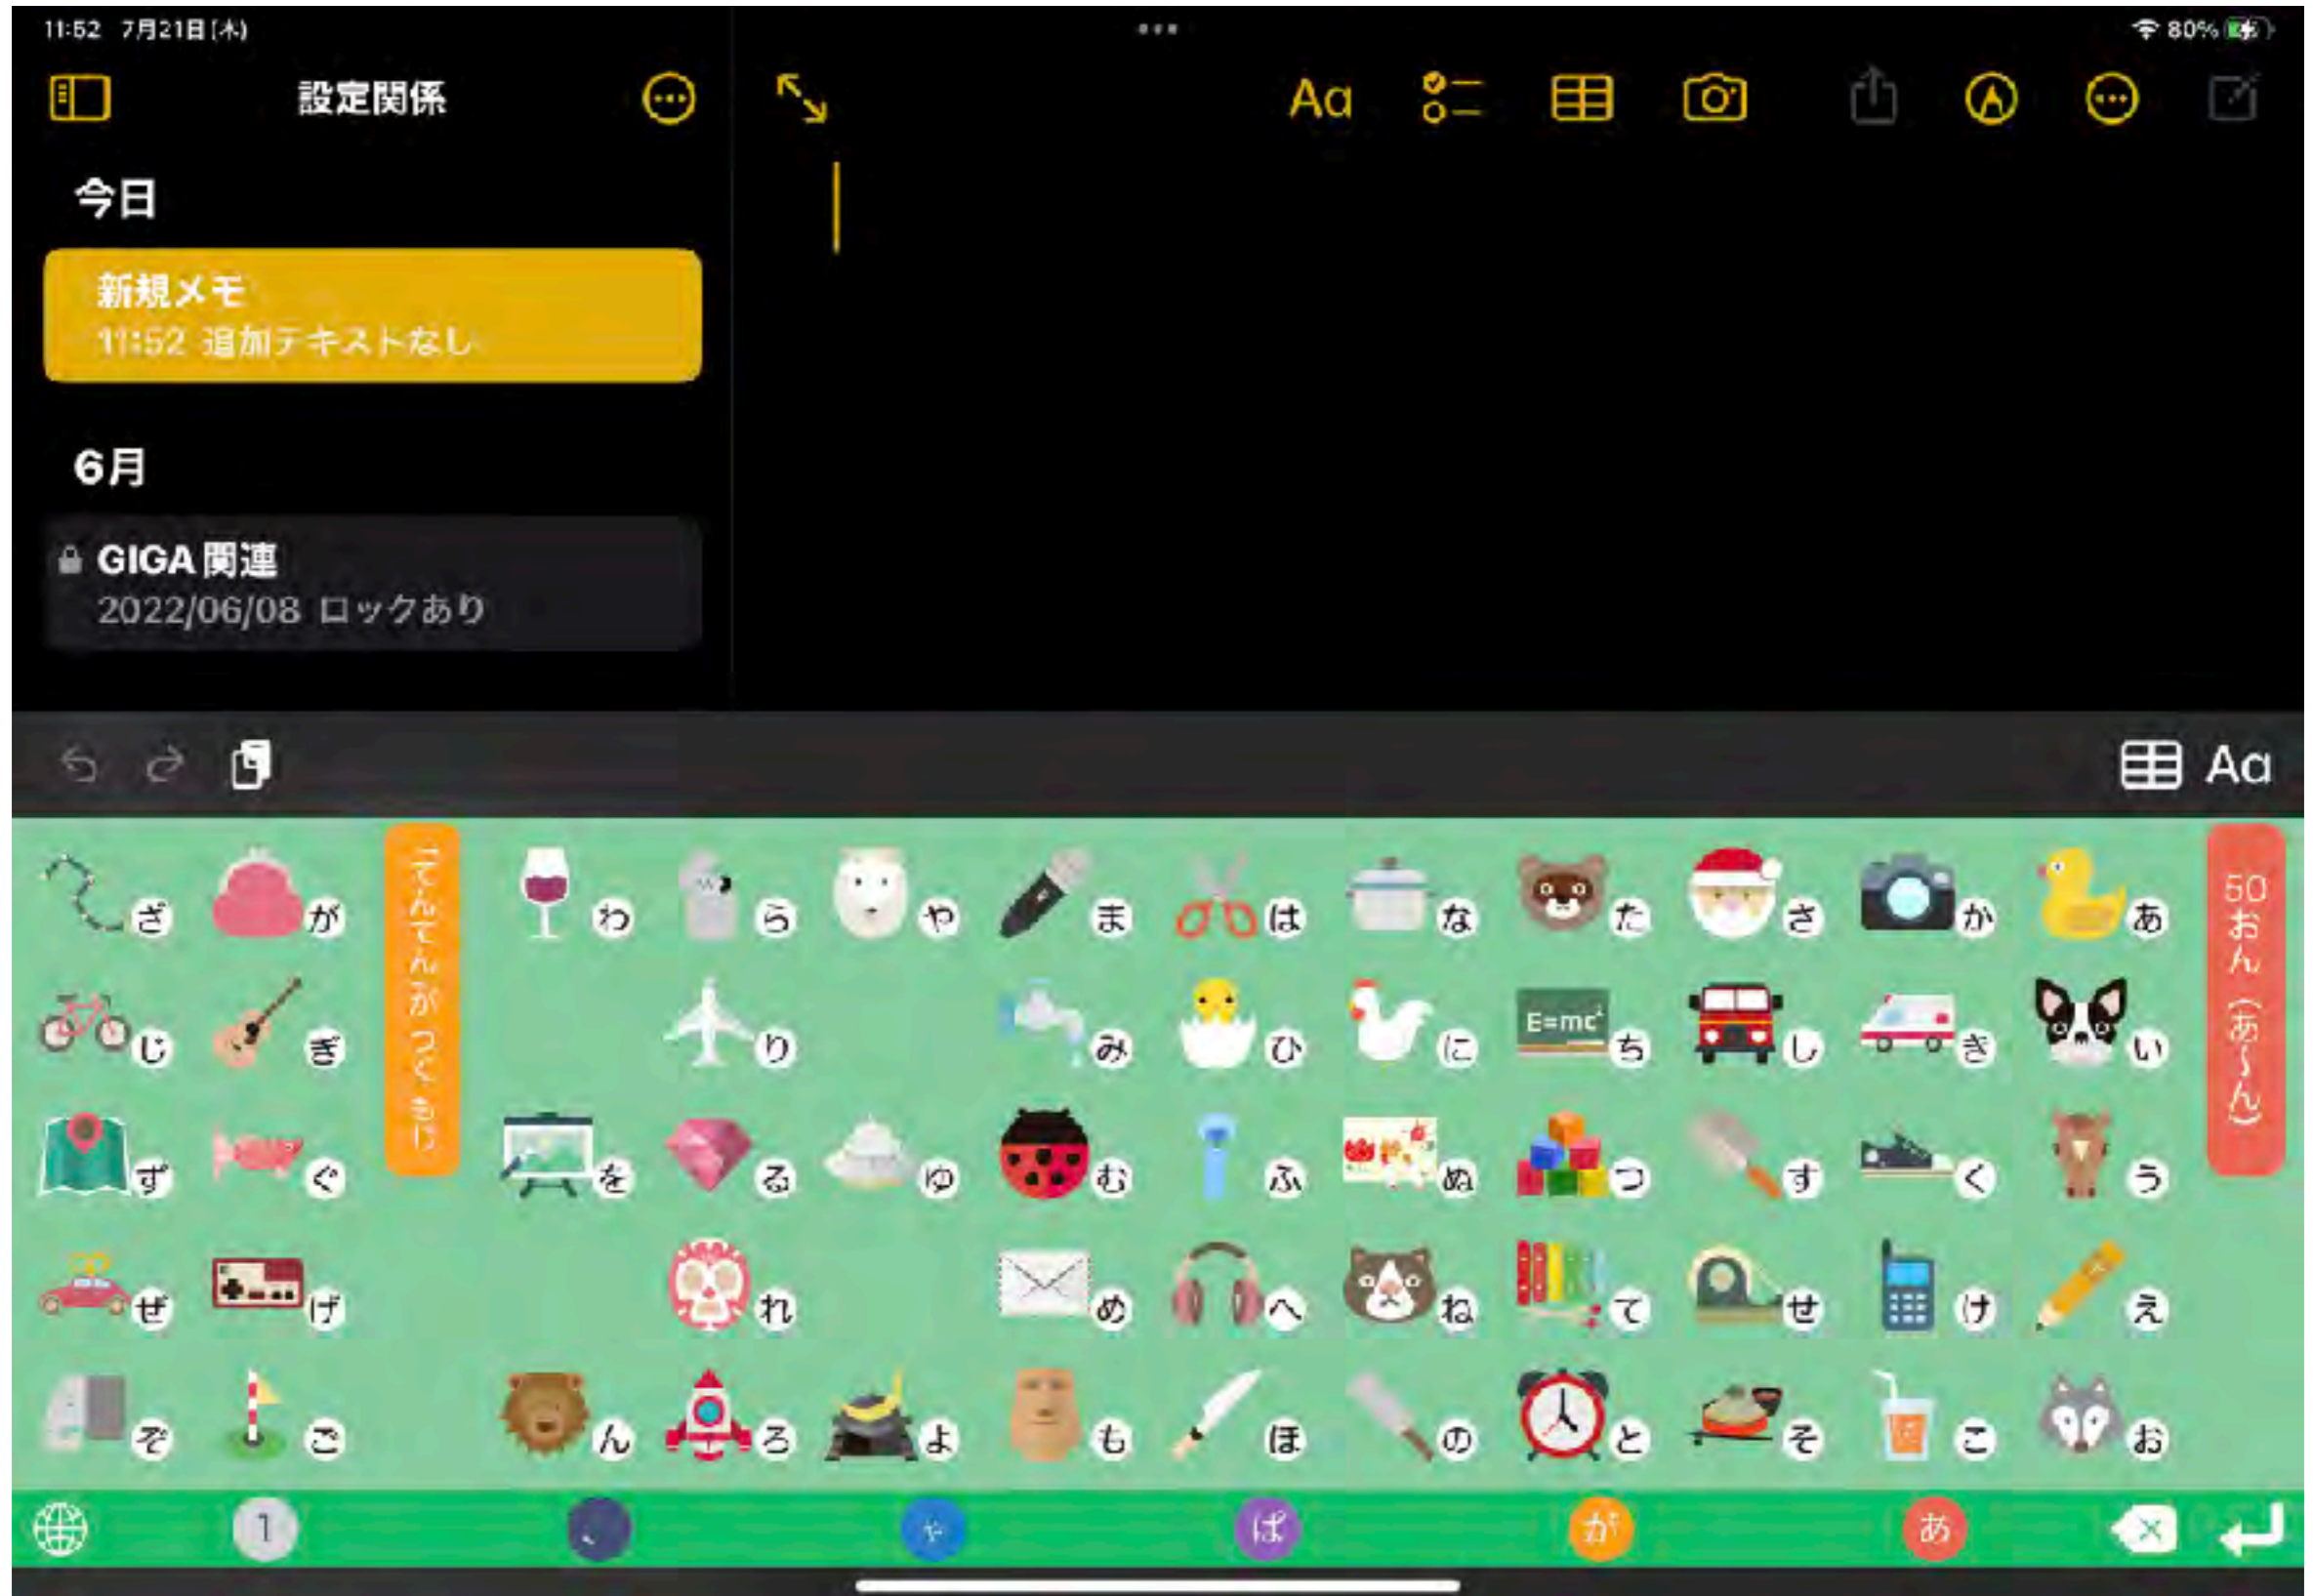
11:52 7月21日(木)

80%

設定関係

Aa

今日

新規メモ
11:52 追加テキストなし

6月

GIGA関連
2022/06/08 ロックあり

Aa

てんてんがつくもじ

50おん(あ~ん)

ざ が わ ら や ま は な た さ か あ
じ ぎ り み ひ に ち し き い
ず ぐ を る ゆ む ふ ぬ つ す く う
ぜ げ れ め へ ね て せ け え
ぞ ご ん ろ よ も ほ の と そ こ お

E=mc²

1 ぱ が あ